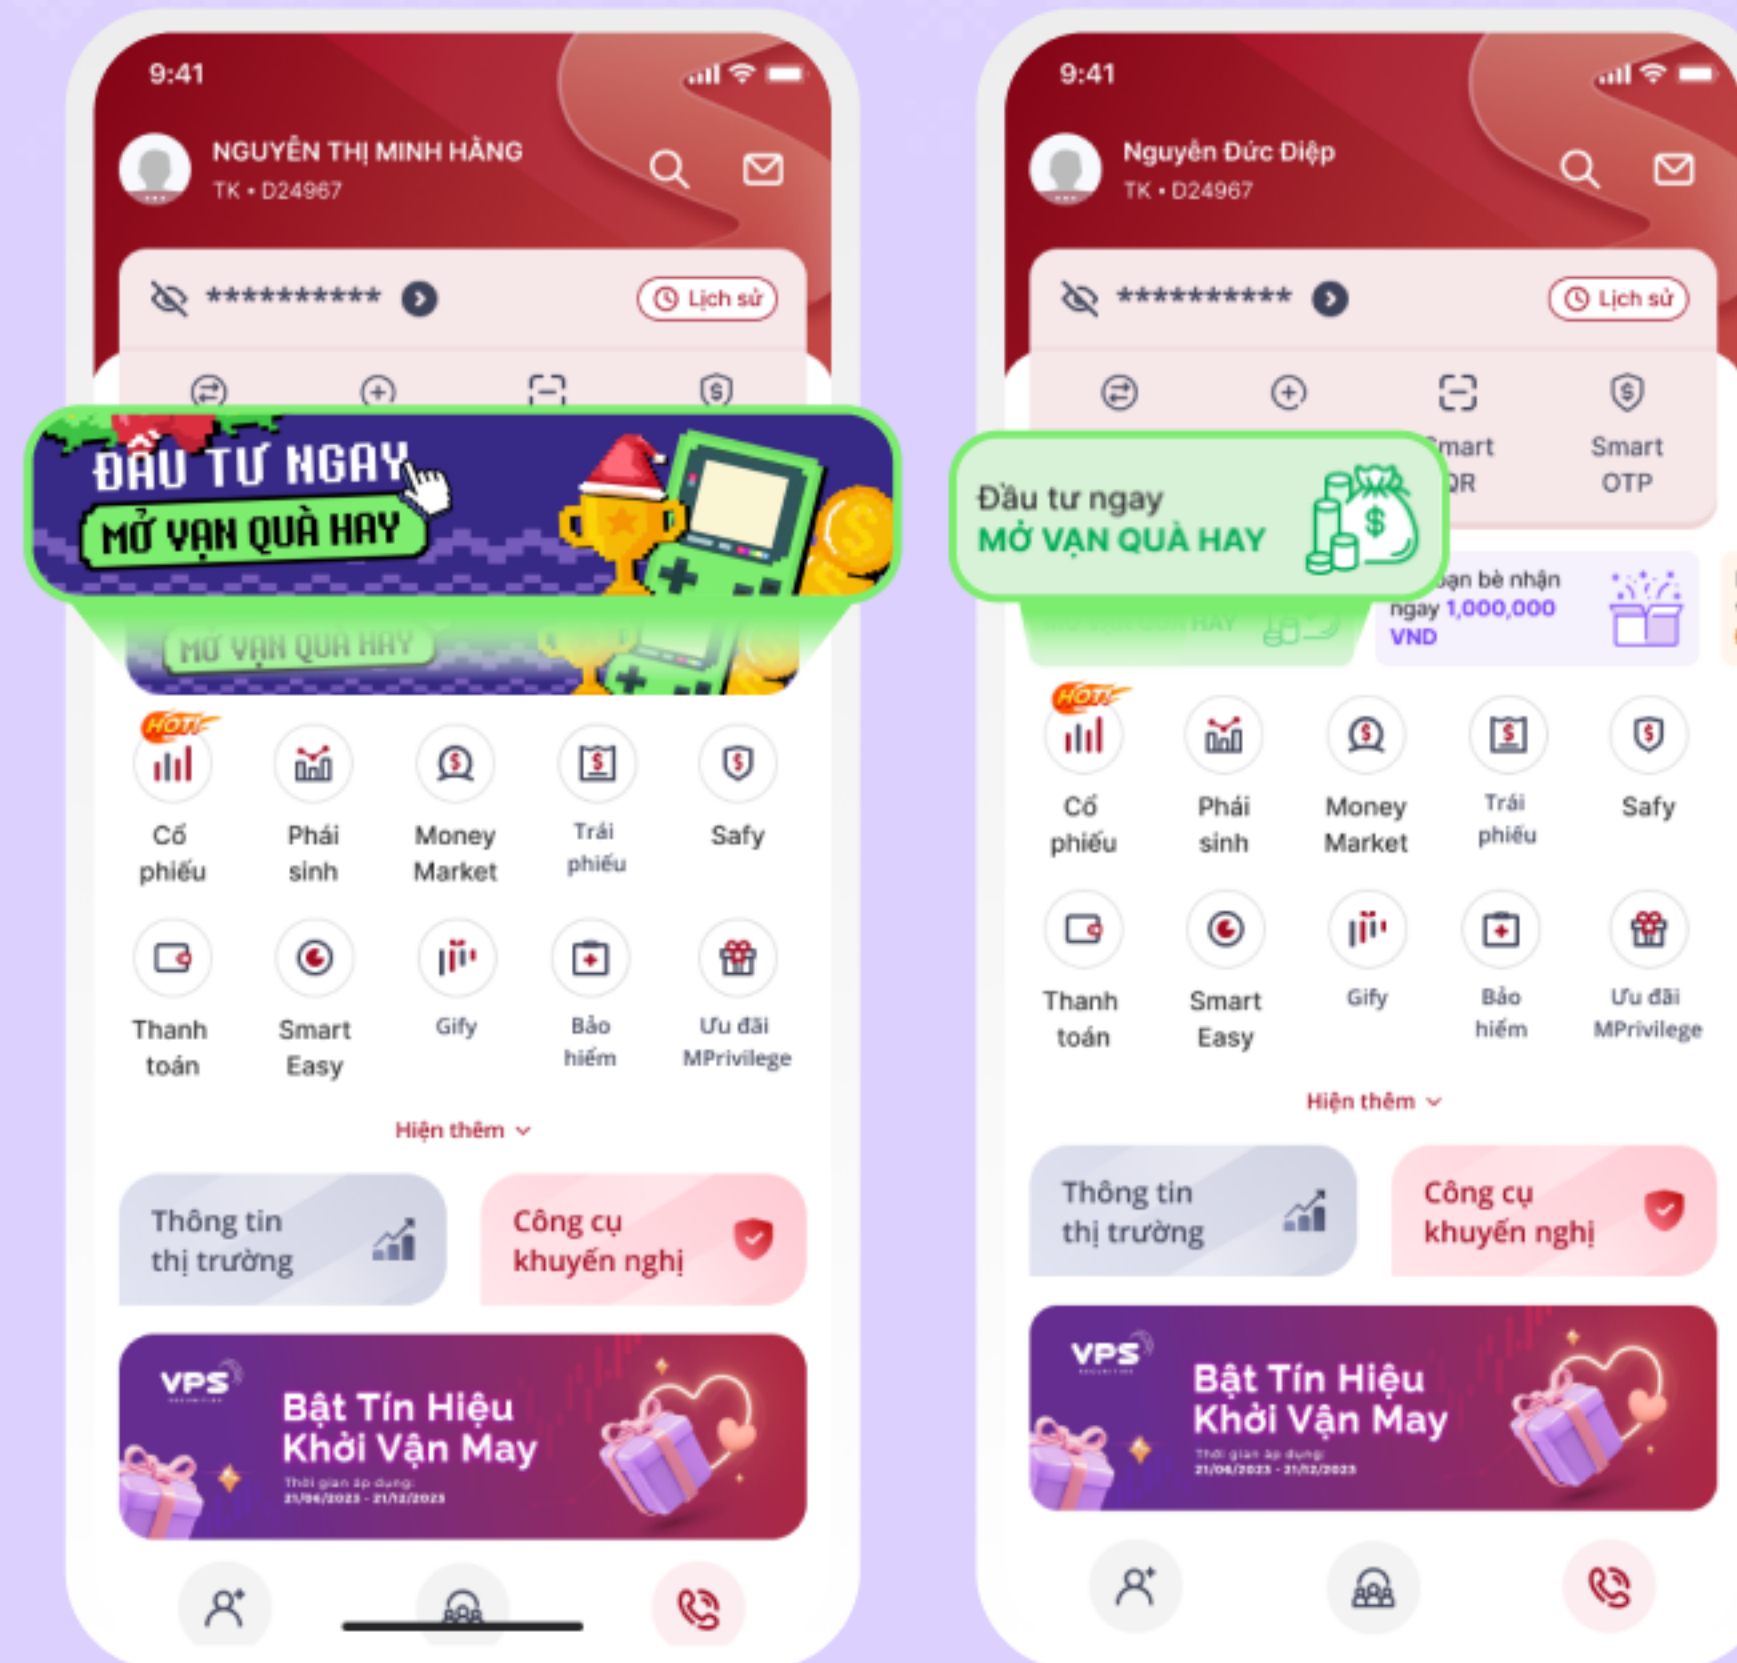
9:41

NGUYỄN THỊ MINH HẰNG
TK • D24967

********** Lịch sử

ĐẦU TƯ NGAY
MỞ VẠN QUÀ HAY

MỞ VẠN QUÀ HAY

HOT

Cổ phiếu
Phái sinh
Money Market
Trái phiếu
Safy

Thanh toán
Smart Easy
Gify
Bảo hiểm
Ưu đãi MPrivilege

Hiện thêm

Thông tin thị trường
Công cụ khuyến nghị

VPS
Bật Tín Hiệu Khởi Vận May
Thời gian áp dụng: 21/06/2023 - 21/12/2023

9:41

Nguyễn Đức Điệp
TK • D24967

********** Lịch sử

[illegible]mart QR
Smart OTP

Đầu tư ngay
MỞ VẠN QUÀ HAY

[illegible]ạn bè nhận ngay 1,000,000 VND

HOT

Cổ phiếu
Phái sinh
Money Market
Trái phiếu
Safy

Thanh toán
Smart Easy
Gify
Bảo hiểm
Ưu đãi MPrivilege

Hiện thêm

Thông tin thị trường
Công cụ khuyến nghị

VPS
Bật Tín Hiệu Khởi Vận May
Thời gian áp dụng: 21/06/2023 - 21/12/2023